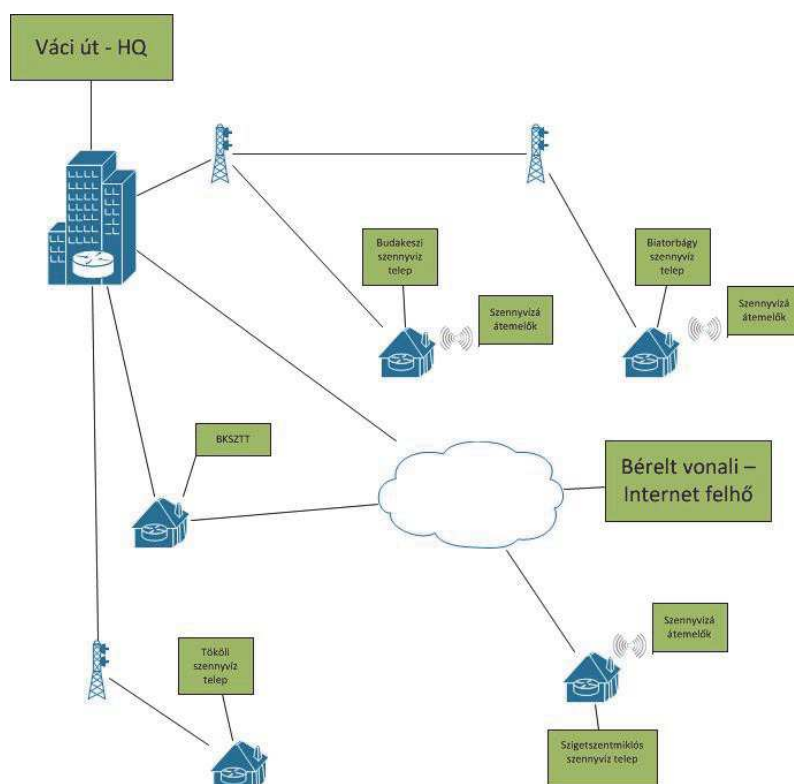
Váci út - HQ

Budakeszi szennyvíz telep

Szennyvízá átemelők

Biatorbágy szennyvíz telep

Szennyvízá átemelők

BKSZTT

Bérelt vonali – Internet felhő

Szennyvízá átemelők

Tököli szennyvíz telep

Szigetszentmiklós szennyvíz telep